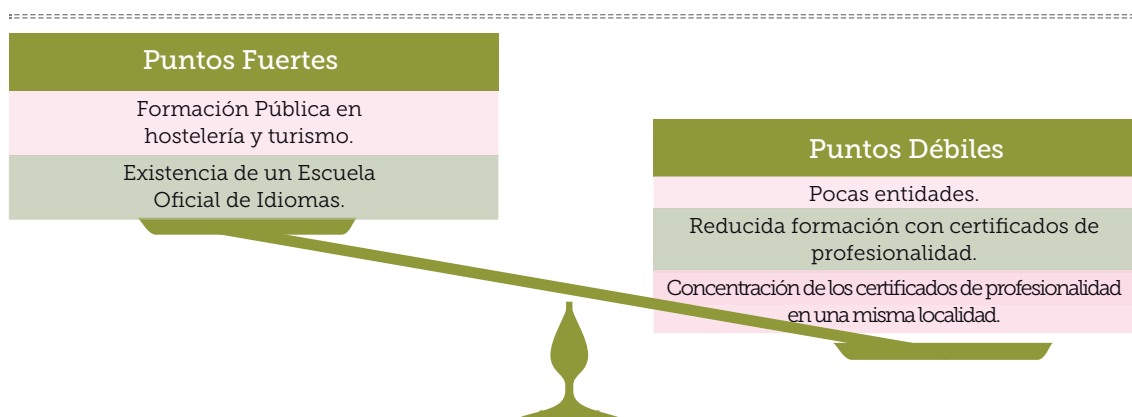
Puntos Fuertes

Formación Pública en hostelería y turismo.

Existencia de un Escuela Oficial de Idiomas.

Puntos Débiles

Pocas entidades.

Reducida formación con certificados de profesionalidad.

Concentración de los certificados de profesionalidad en una misma localidad.